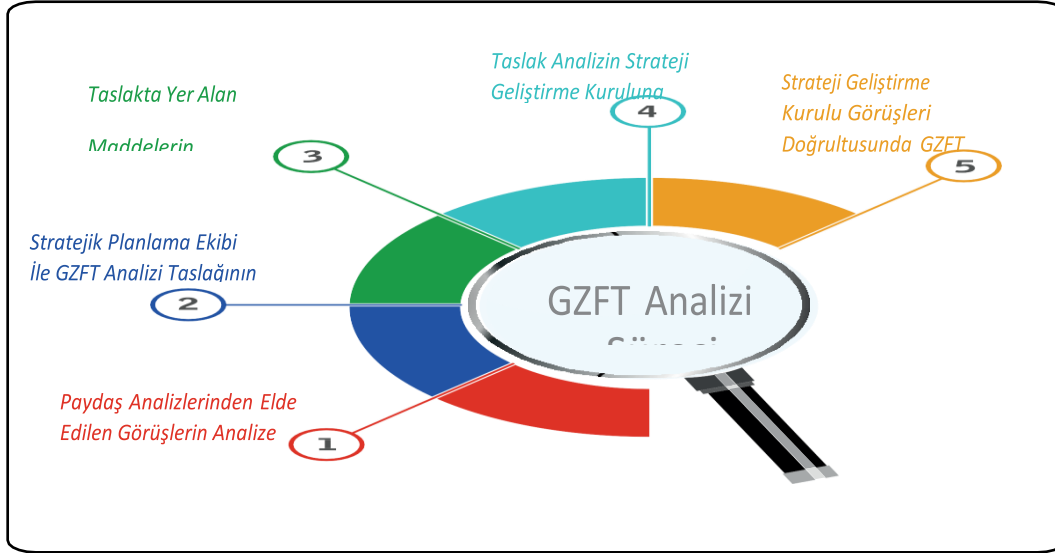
Taslak Analizin Strateji Geliştirme Kuruluna

Taslakta Yer Alan

Maddelerin

4

Strateji Geliştirme Kurulu Görüşleri Doğrultusunda GZFT

3

5

Stratejik Planlama Ekibi İle GZFT Analizi Taslağının

2

GZFT Analizi

Süreci

Paydaş Analizlerinden Elde Edilen Görüşlerin Analize

1